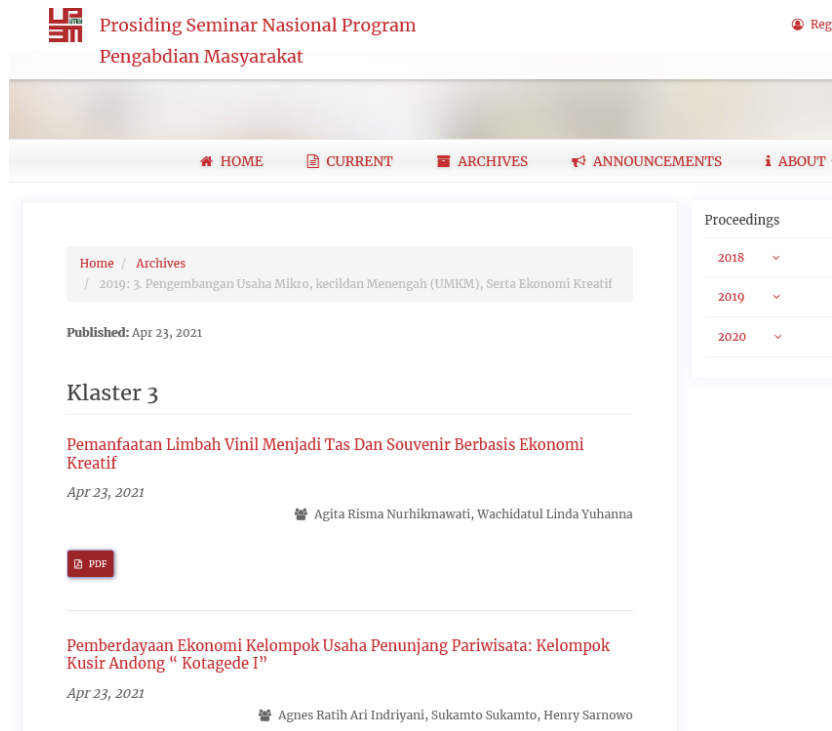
Prosiding Seminar Nasional Program Pengabdian Masyarakat

Reg

HOME CURRENT ARCHIVES ANNOUNCEMENTS ABOUT

Home / Archives / 2019: 3. Pengembangan Usaha Mikro, kecildan Menengah (UMKM), Serta Ekonomi Kreatif

Published: Apr 23, 2021

Klaster 3

Pemanfaatan Limbah Vinil Menjadi Tas Dan Souvenir Berbasis Ekonomi Kreatif

Apr 23, 2021

Agita Risma Nurhikmawati, Wachidatul Linda Yuhanna

PDF

Pemberdayaan Ekonomi Kelompok Usaha Penunjang Pariwisata: Kelompok Kusir Andong “ Kotagede I”

Apr 23, 2021

Agnes Ratih Ari Indriyani, Sukamto Sukamto, Henry Sarnowo

Proceedings

2018

2019

2020